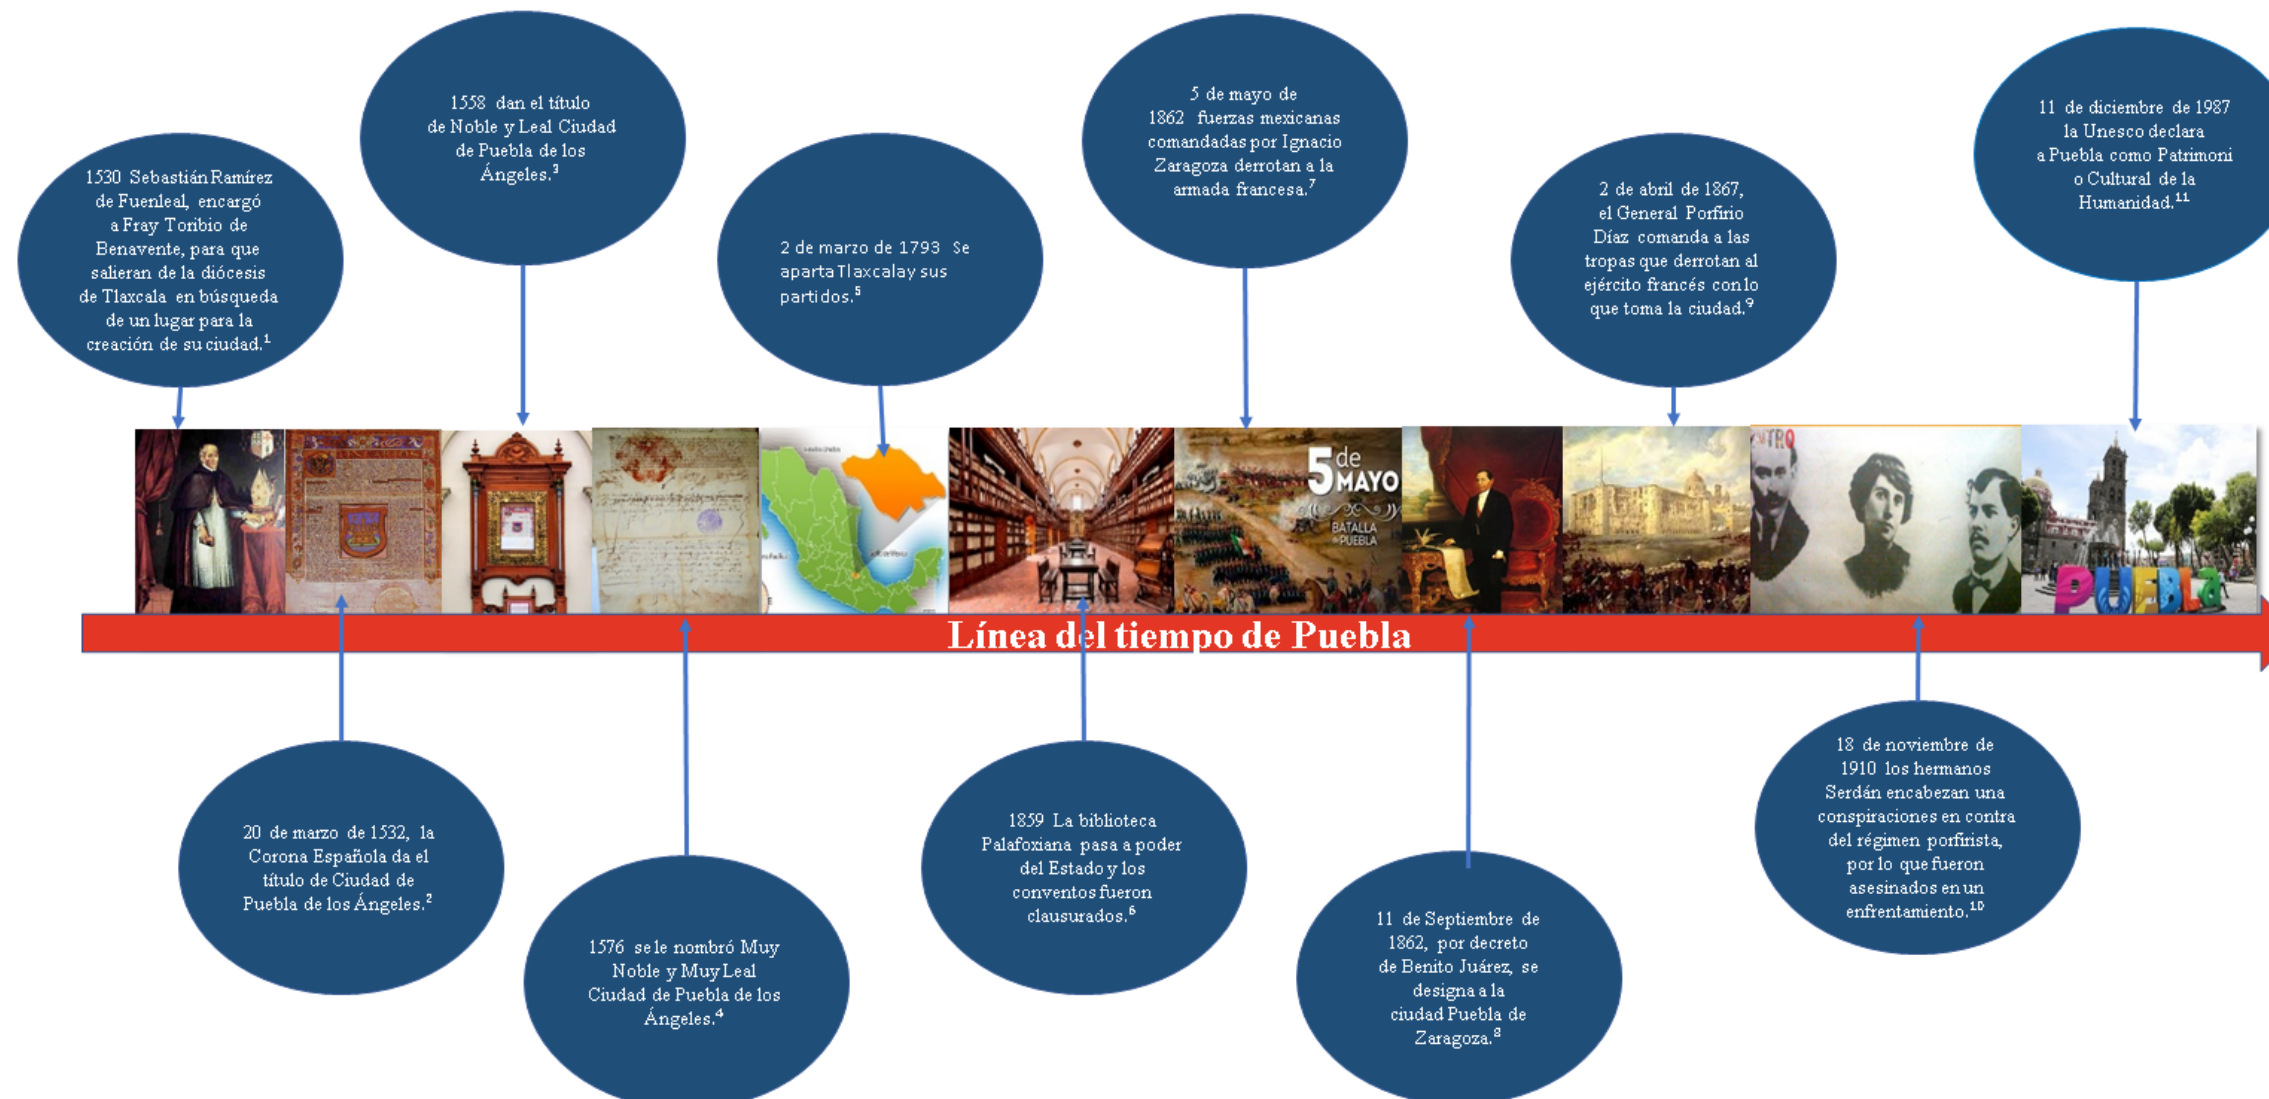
1530 Sebastián Ramírez de Fuenleal, encargó a Fray Toribio de Benavente, para que salieran de la diócesis de Tlaxcala en búsqueda de un lugar para la creación de su ciudad.$^1$

1558 dan el título de Noble y Leal Ciudad de Puebla de los Ángeles.$^3$

2 de marzo de 1793 Se aparta Tlaxcala y sus partidos.$^5$

5 de mayo de 1862 fuerzas mexicanas comandadas por Ignacio Zaragoza derrotan a la armada francesa.$^7$

2 de abril de 1867, el General Porfirio Díaz comanda a las tropas que derrotan al ejército francés con lo que toma la ciudad.$^9$

11 de diciembre de 1987 la Unesco declara a Puebla como Patrimonio Cultural de la Humanidad.$^{11}$

5 de MAYO
BATALLA DE PUEBLA

PUEBLA

Línea del tiempo de Puebla

20 de marzo de 1532, la Corona Española da el título de Ciudad de Puebla de los Ángeles.$^2$

1576 se le nombró Muy Noble y Muy Leal Ciudad de Puebla de los Ángeles.$^4$

1859 La biblioteca Palafoxiana pasa a poder del Estado y los conventos fueron clausurados.$^6$

11 de Septiembre de 1862, por decreto de Benito Juárez, se designa a la ciudad Puebla de Zaragoza.$^8$

18 de noviembre de 1910 los hermanos Serdán encabezan una conspiraciones en contra del régimen porfirista, por lo que fueron asesinados en un enfrentamiento.$^{10}$